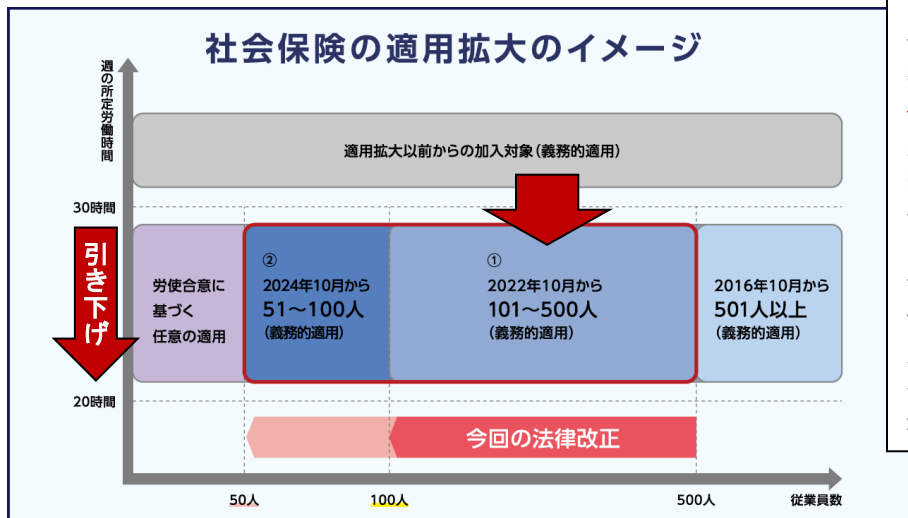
社会保険の適用拡大のイメージ

週の所定労働時間

適用拡大以前からの加入対象(義務的適用)

30時間

引き下げ

労使合意に基づく任意の適用

②
2024年10月から
51～100人
(義務的適用)

①
2022年10月から
101～500人
(義務的適用)

2016年10月から
501人以上
(義務的適用)

20時間

今回の法律改正

50人

100人

500人

従業員数